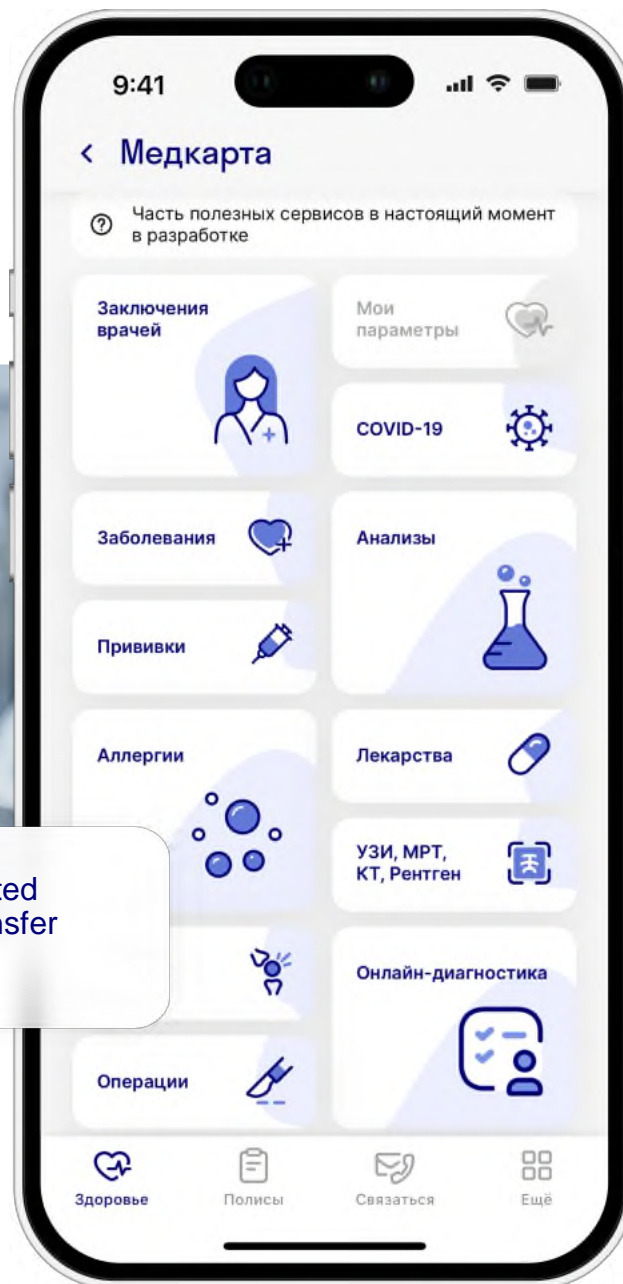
9:41

< Медкарта

Часть полезных сервисов в настоящий момент в разработке

Заключения врачей

Мои параметры

COVID-19

Заболевания

Анализы

Прививки

Аллергии

Лекарства

УЗИ, МРТ, КТ, Рентген

ked
nsfer

Онлайн-диагностика

Операции

Здоровье

Полисы

Связаться

Ещё